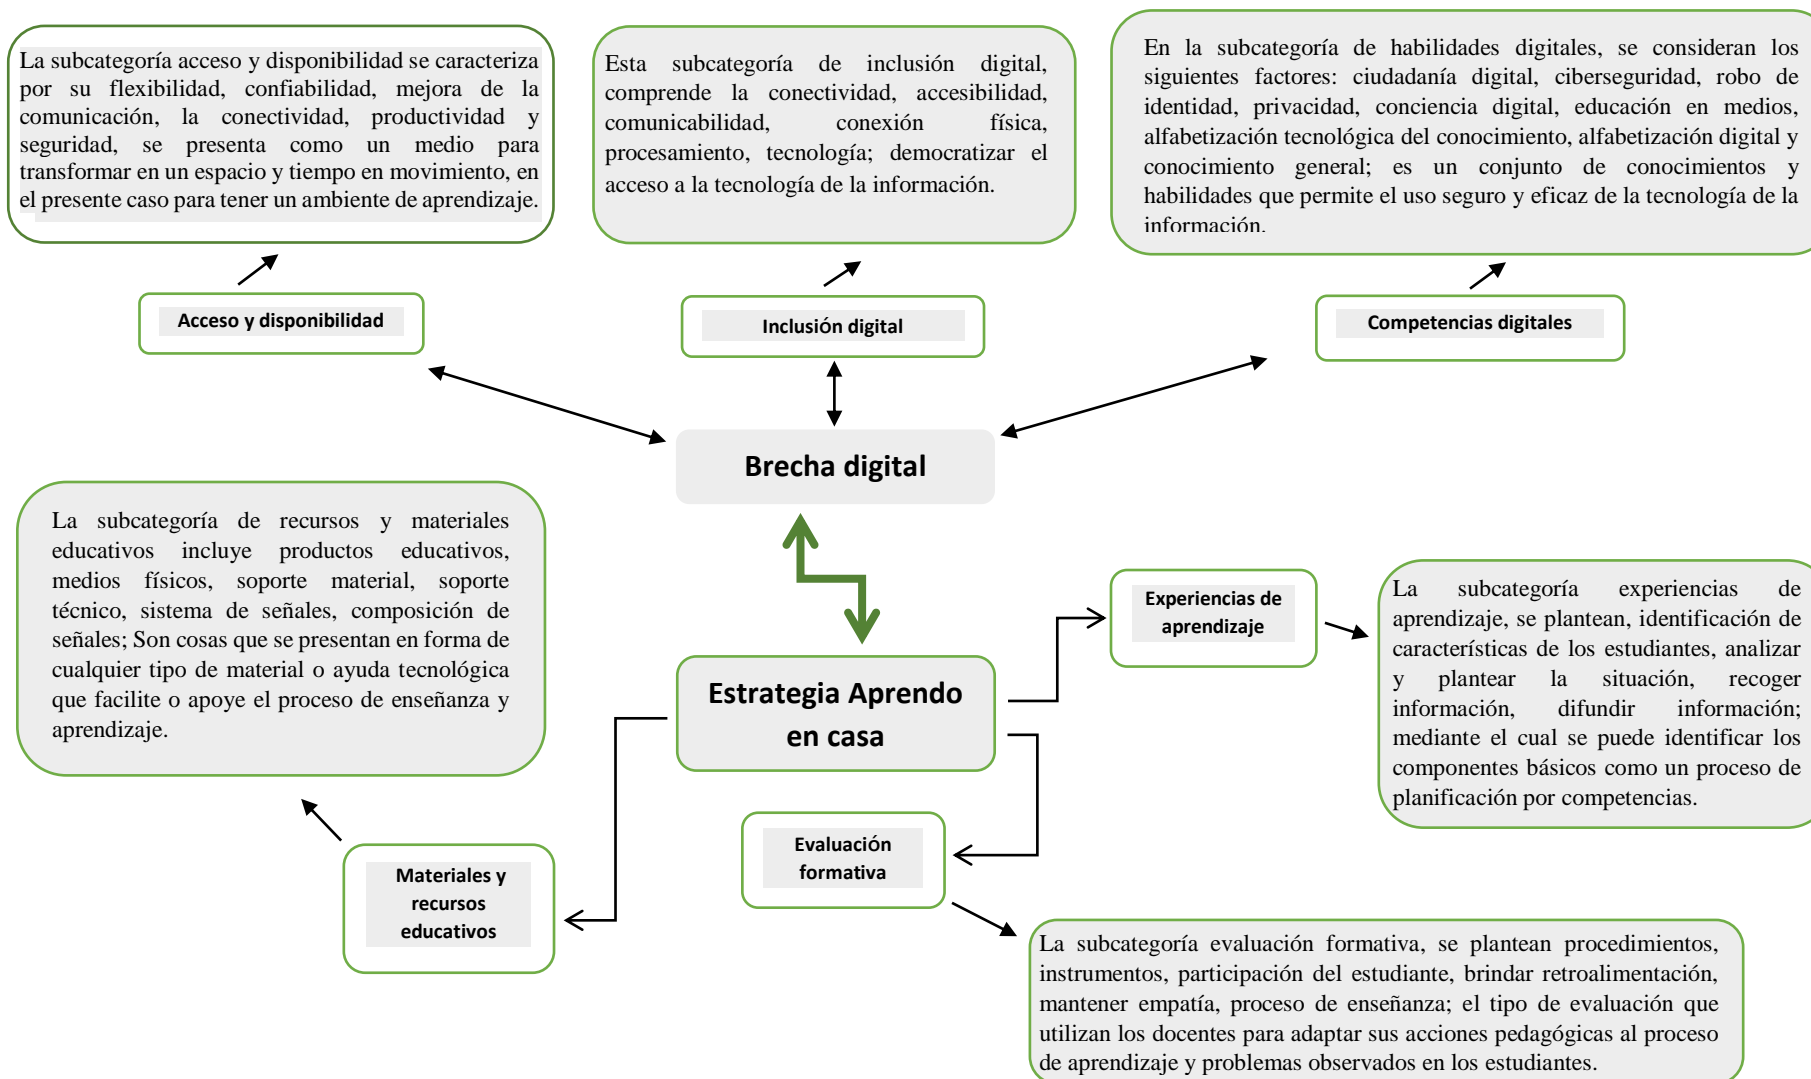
La subcategoría acceso y disponibilidad se caracteriza por su flexibilidad, confiabilidad, mejora de la comunicación, la conectividad, productividad y seguridad, se presenta como un medio para transformar en un espacio y tiempo en movimiento, en el presente caso para tener un ambiente de aprendizaje.

Esta subcategoría de inclusión digital, comprende la conectividad, accesibilidad, comunicabilidad, conexión física, procesamiento, tecnología; democratizar el acceso a la tecnología de la información.

En la subcategoría de habilidades digitales, se consideran los siguientes factores: ciudadanía digital, ciberseguridad, robo de identidad, privacidad, conciencia digital, educación en medios, alfabetización tecnológica del conocimiento, alfabetización digital y conocimiento general; es un conjunto de conocimientos y habilidades que permite el uso seguro y eficaz de la tecnología de la información.

Acceso y disponibilidad

Inclusión digital

Competencias digitales

Brecha digital

La subcategoría de recursos y materiales educativos incluye productos educativos, medios físicos, soporte material, soporte técnico, sistema de señales, composición de señales; Son cosas que se presentan en forma de cualquier tipo de material o ayuda tecnológica que facilite o apoye el proceso de enseñanza y aprendizaje.

Experiencias de aprendizaje

La subcategoría experiencias de aprendizaje, se plantean, identificación de características de los estudiantes, analizar y plantear la situación, recoger información, difundir información; mediante el cual se puede identificar los componentes básicos como un proceso de planificación por competencias.

Estrategia Aprendo en casa

Evaluación formativa

Materiales y recursos educativos

La subcategoría evaluación formativa, se plantean procedimientos, instrumentos, participación del estudiante, brindar retroalimentación, mantener empatía, proceso de enseñanza; el tipo de evaluación que utilizan los docentes para adaptar sus acciones pedagógicas al proceso de aprendizaje y problemas observados en los estudiantes.